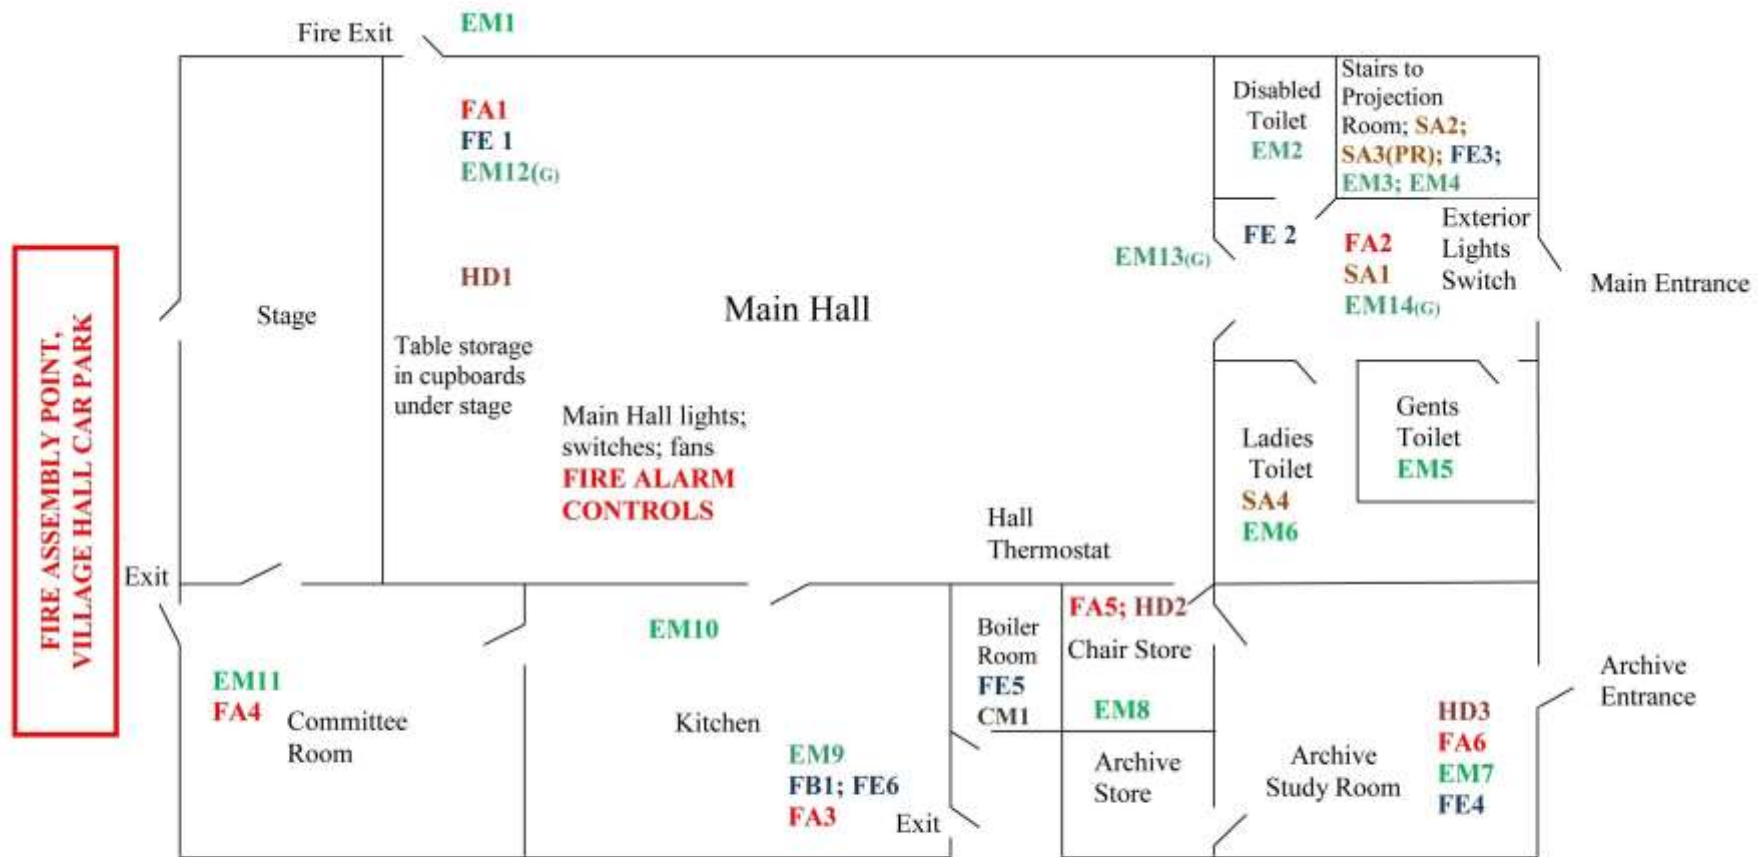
Fire Exit
EM1

FA1
FE 1
EM12(G)

HD1

Stage

Table storage in cupboards under stage

Main Hall

Main Hall lights; switches; fans
FIRE ALARM CONTROLS

Disabled Toilet
EM2

Stairs to Projection Room; SA2; SA3(PR); FE3; EM3; EM4

FE 2
EM13(G)

FA2
SA1
EM14(G)

Exterior Lights Switch

Main Entrance

Ladies Toilet
SA4
EM6

Gents Toilet
EM5

Hall Thermostat

FIRE ASSEMBLY POINT, VILLAGE HALL CAR PARK

Exit

EM11
FA4
Committee Room

EM10

Kitchen

EM9
FB1; FE6
FA3
Exit

Boiler Room
FE5
CM1

FA5; HD2
Chair Store
EM8

Archive Store

Archive Study Room

HD3
FA6
EM7
FE4

Archive Entrance